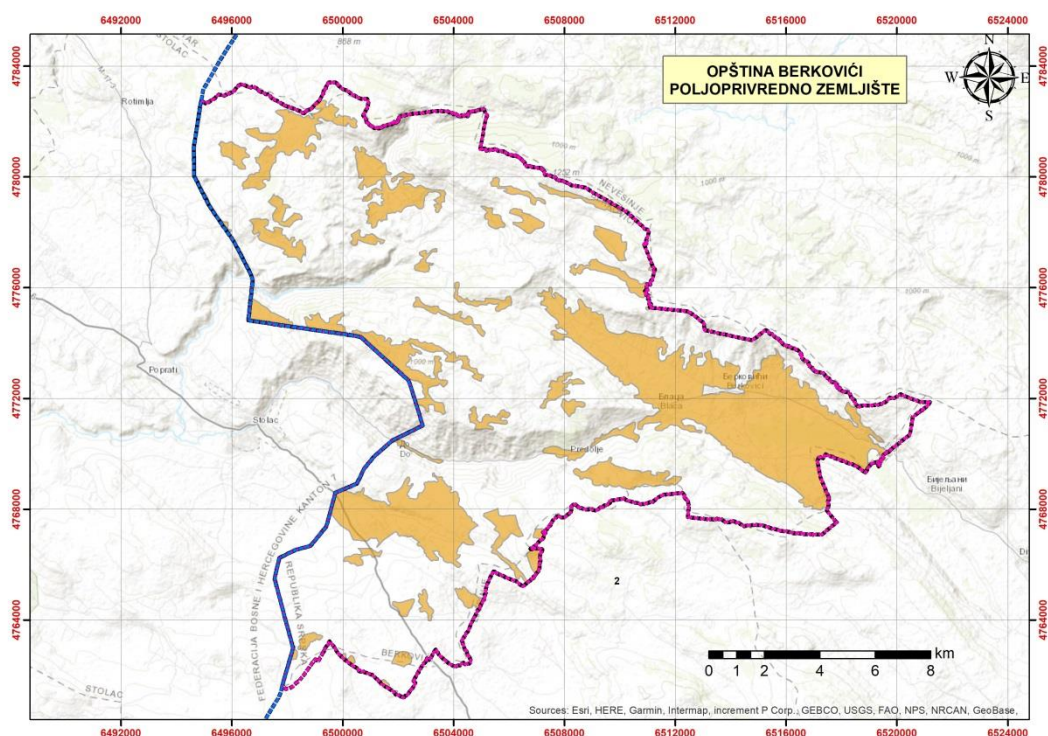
6492000 6496000 6500000 6504000 6508000 6512000 6516000 6520000 6524000

OPŠTINA BERKOVIĆI
POLJOPRIVREDNO ZEMLJIŠTE

N
W E
S

4784000
4780000
4776000
4772000
4768000
4764000

STOLAC
Rotimlja
868 m
1252 m
NEVESINJE
1000 m
Poprati
Stolac
Do
Berkovići
Bitunja
Predolje
Bijeljani
FEDERACIJA BOSNE I HERCEGOVINE KANTON 7
REPUBLIKA SRPSKA
BERKOVIĆI
2

km
0 1 2 4 6 8

6492000 6496000 6500000 6504000 6508000 6512000 6516000 6520000 6524000

Sources: Esri, HERE, Garmin, Intermap, increment P Corp., GEBCO, USGS, FAO, NPS, NRCAN, GeoBase,